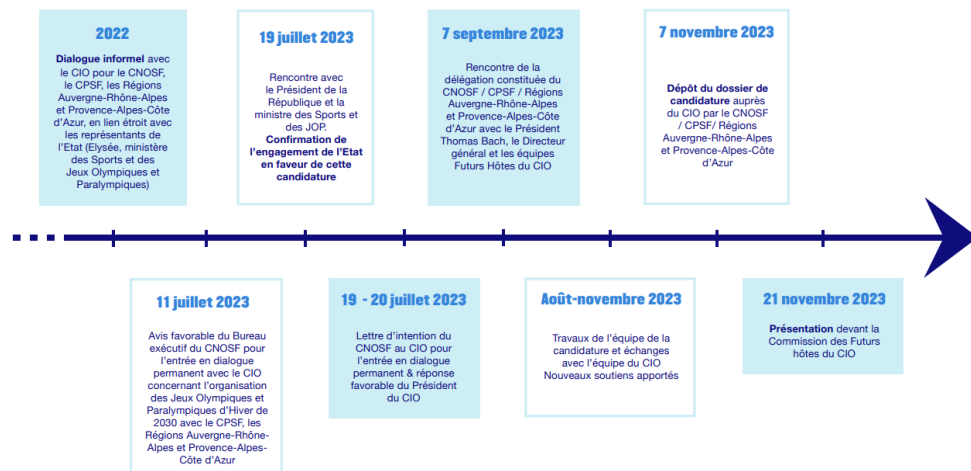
2022

**Dialogue informel** avec le CIO pour le CNOSF, le CPSF, les Régions Auvergne-Rhône-Alpes et Provence-Alpes-Côte d'Azur, en lien étroit avec les représentants de l'Etat (Elysée, ministère des Sports et des Jeux Olympiques et Paralympiques)

19 juillet 2023

Rencontre avec le Président de la République et la ministre des Sports et des JOP. **Confirmation de l'engagement de l'Etat en faveur de cette candidature**

7 septembre 2023

Rencontre de la délégation constituée du CNOSF / CPSF / Régions Auvergne-Rhône-Alpes et Provence-Alpes-Côte d'Azur avec le Président Thomas Bach, le Directeur général et les équipes Futurs Hôtes du CIO

7 novembre 2023

**Dépôt du dossier de candidature** auprès du CIO par le CNOSF / CPSF/ Régions Auvergne-Rhône-Alpes et Provence-Alpes-Côte d'Azur

11 juillet 2023

Avis favorable du Bureau exécutif du CNOSF pour l'entrée en dialogue permanent avec le CIO concernant l'organisation des Jeux Olympiques et Paralympiques d'Hiver de 2030 avec le CPSF, les Régions Auvergne-Rhône-Alpes et Provence-Alpes-Côte d'Azur

19 - 20 juillet 2023

Lettre d'intention du CNOSF au CIO pour l'entrée en dialogue permanent & réponse favorable du Président du CIO

Août-novembre 2023

Travaux de l'équipe de la candidature et échanges avec l'équipe du CIO Nouveaux soutiens apportés

21 novembre 2023

**Présentation** devant la Commission des Futurs hôtes du CIO